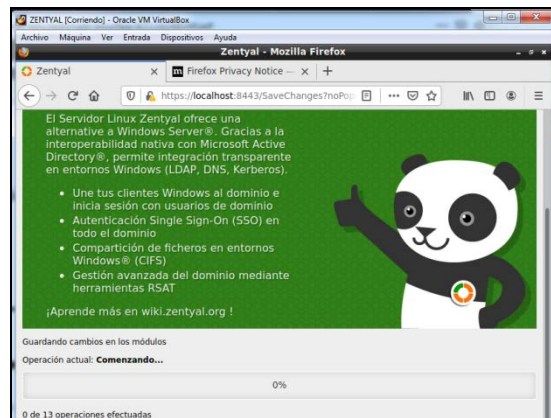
ZENTYAL [Corriendo] - Oracle VM VirtualBox
Archivo Máquina Ver Entrada Dispositivos Ayuda
Zentyal - Mozilla Firefox
Zentyal
Firefox Privacy Notice —
https://localhost:8443/SaveChanges?noPop

El Servidor Linux Zentyal ofrece una alternativa a Windows Server®. Gracias a la interoperabilidad nativa con Microsoft Active Directory®, permite integración transparente en entornos Windows (LDAP, DNS, Kerberos).

• Une tus clientes Windows al dominio e inicia sesión con usuarios de dominio
• Autenticación Single Sign-On (SSO) en todo el dominio
• Compartición de ficheros en entornos Windows® (CIFS)
• Gestión avanzada del dominio mediante herramientas RSAT

¡Aprende más en wiki.zentyal.org !

Guardando cambios en los módulos
Operación actual: Comenzando...
0%
0 de 13 operaciones efectuadas